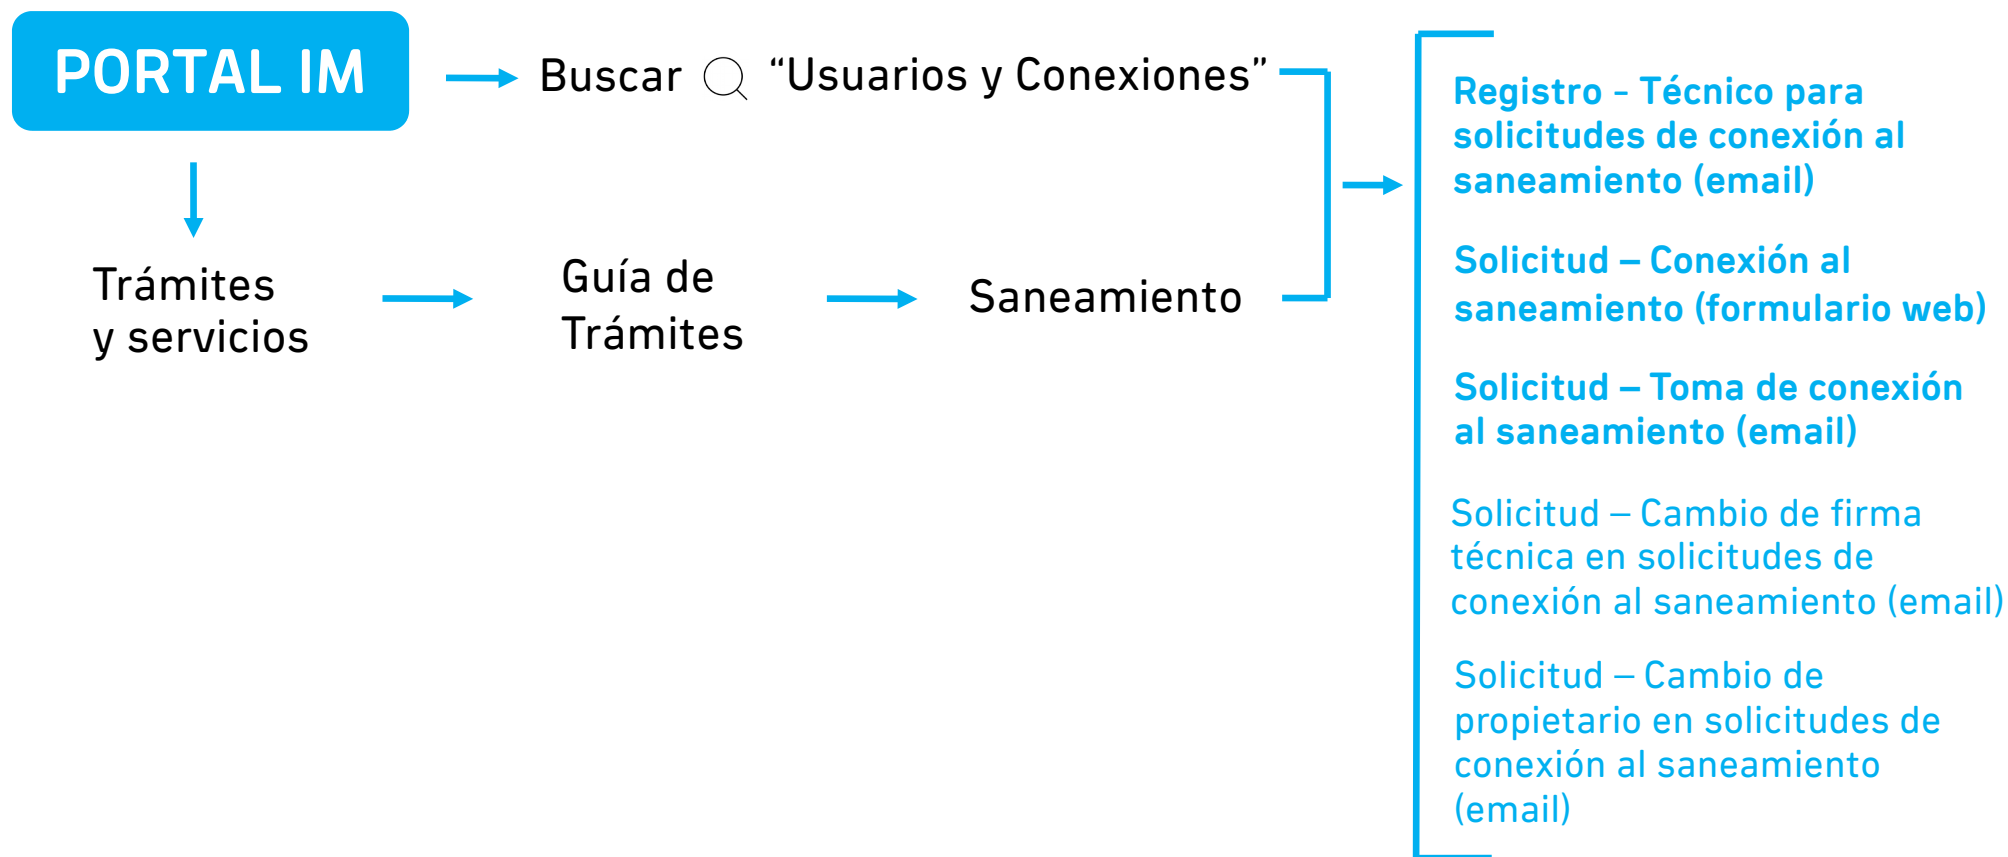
PORTAL IM

Buscar “Usuarios y Conexiones”

Trámites y servicios

Guía de Trámites

Saneamiento

Registro - Técnico para solicitudes de conexión al saneamiento (email)

Solicitud – Conexión al saneamiento (formulario web)

Solicitud – Toma de conexión al saneamiento (email)

Solicitud – Cambio de firma técnica en solicitudes de conexión al saneamiento (email)

Solicitud – Cambio de propietario en solicitudes de conexión al saneamiento (email)